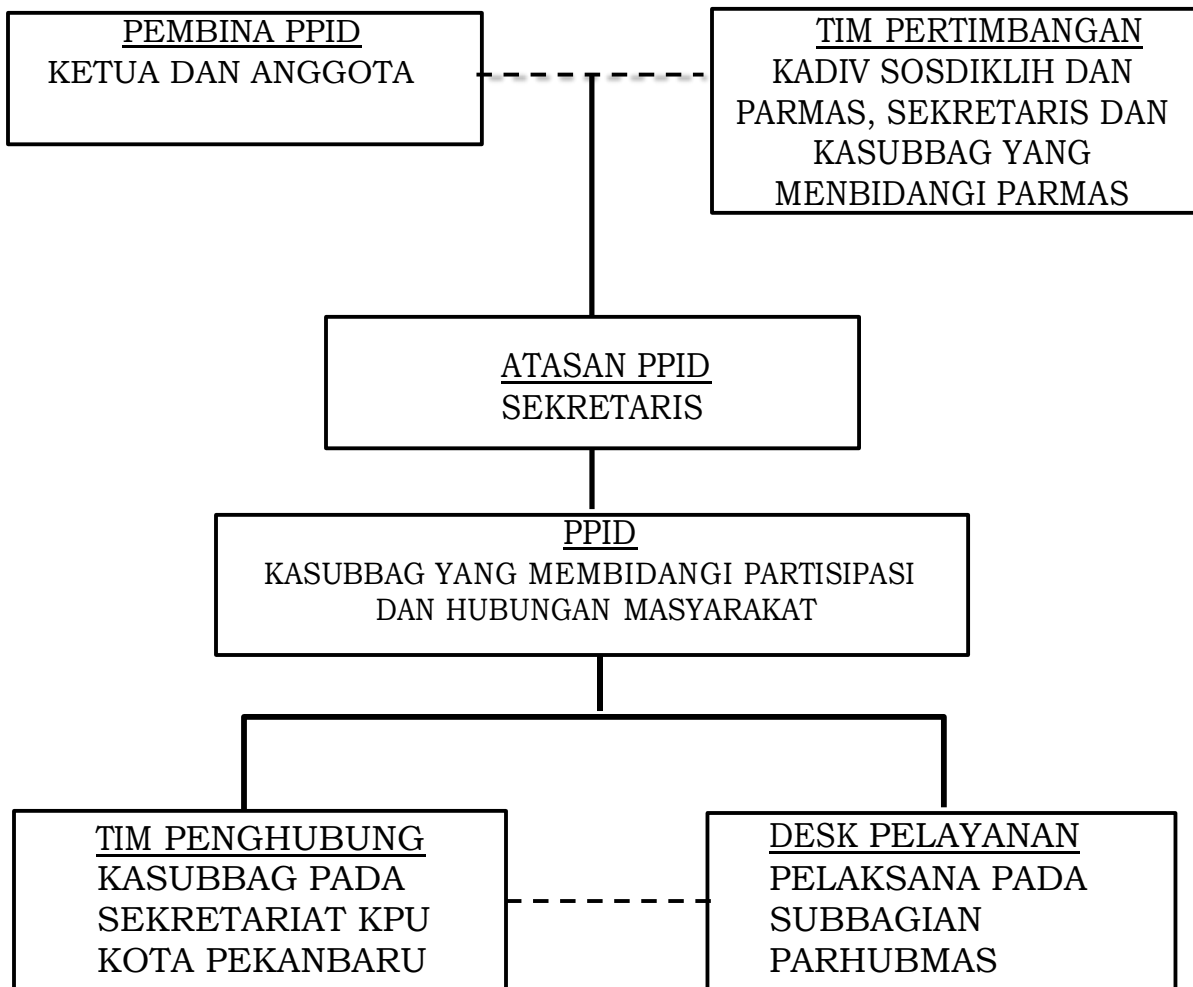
PEMBINA PPID
KETUA DAN ANGGOTA

TIM PERTIMBANGAN
KADIV SOSDIKLIH DAN PARMAS, SEKRETARIS DAN KASUBBAG YANG MENBIDANGI PARMAS

ATASAN PPID
SEKRETARIS

PPID
KASUBBAG YANG MEMBIDANGI PARTISIPASI DAN HUBUNGAN MASYARAKAT

TIM PENGHUBUNG
KASUBBAG PADA SEKRETARIAT KPU KOTA PEKANBARU

DESK PELAYANAN
PELAKSANA PADA SUBBAGIAN PARHUBMAS